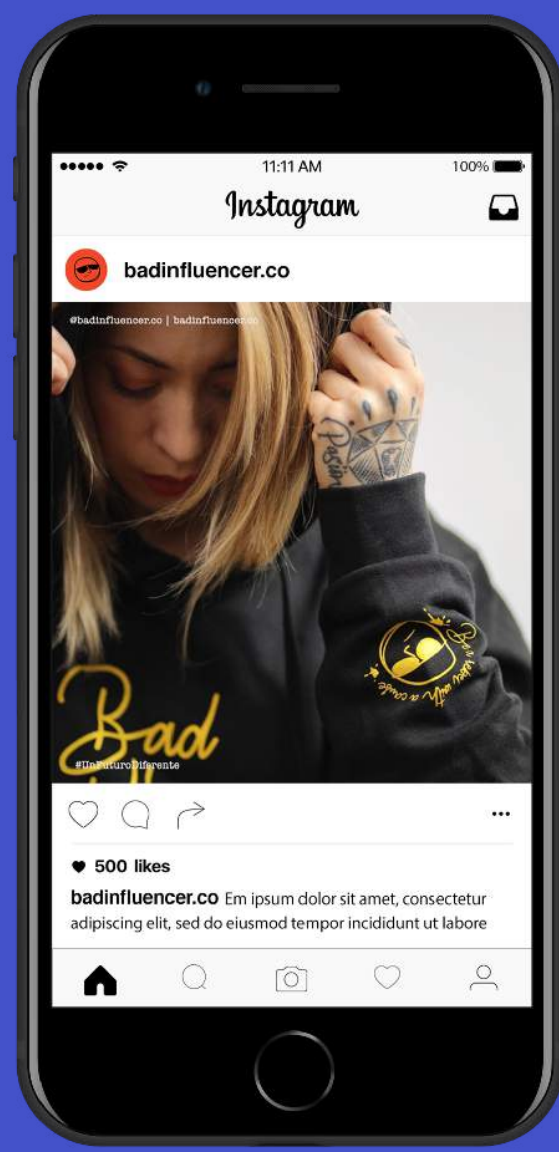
11:11 AM
100%
Instagram
badinfluencer.co
@badinfluencer.co | badinfluencer.co
Pasión
Bad
Born with a code
#UnFuturoDiferente
...
500 likes
badinfluencer.co Em ipsum dolor sit amet, consectetur adipiscing elit, sed do eiusmod tempor incididunt ut labore